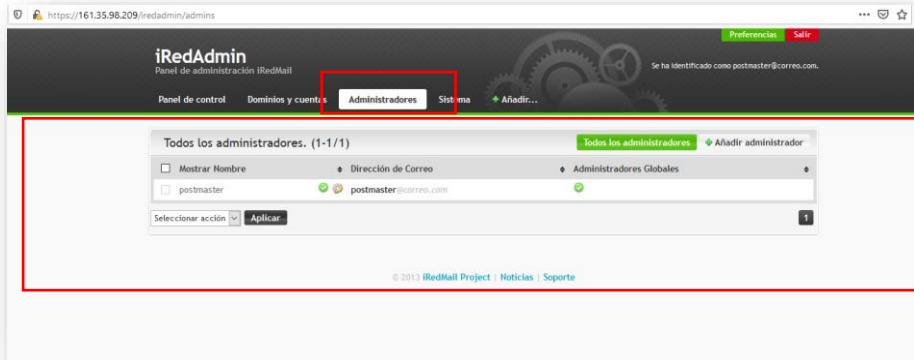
https://161.35.98.209/iredadmin/admins

Preferencias Salir

iRedAdmin
Panel de administración iRedMail

Se ha identificado como postmaster@correo.com.

Panel de control Dominios y cuentas Administradores Sistema Añadir...

Todos los administradores. (1-1/1)

Todos los administradores Añadir administrador

| Mostrar Nombre | Dirección de Correo | Administradores Globales |
|---|---|---|
| postmaster | postmaster@correo.com | |

Seleccionar acción Aplicar

1

© 2013 iRedMail Project | Noticias | Soporte